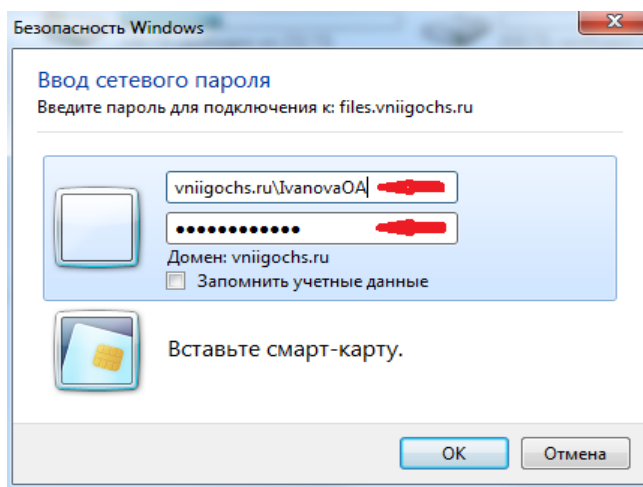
Безопасность Windows

Ввод сетевого пароля
Введите пароль для подключения к: files.vniigochs.ru

vniigochs.ru\IvanovaOA
••••••••••••
Домен: vniigochs.ru
Запомнить учетные данные

Вставьте смарт-карту.

OK
Отмена